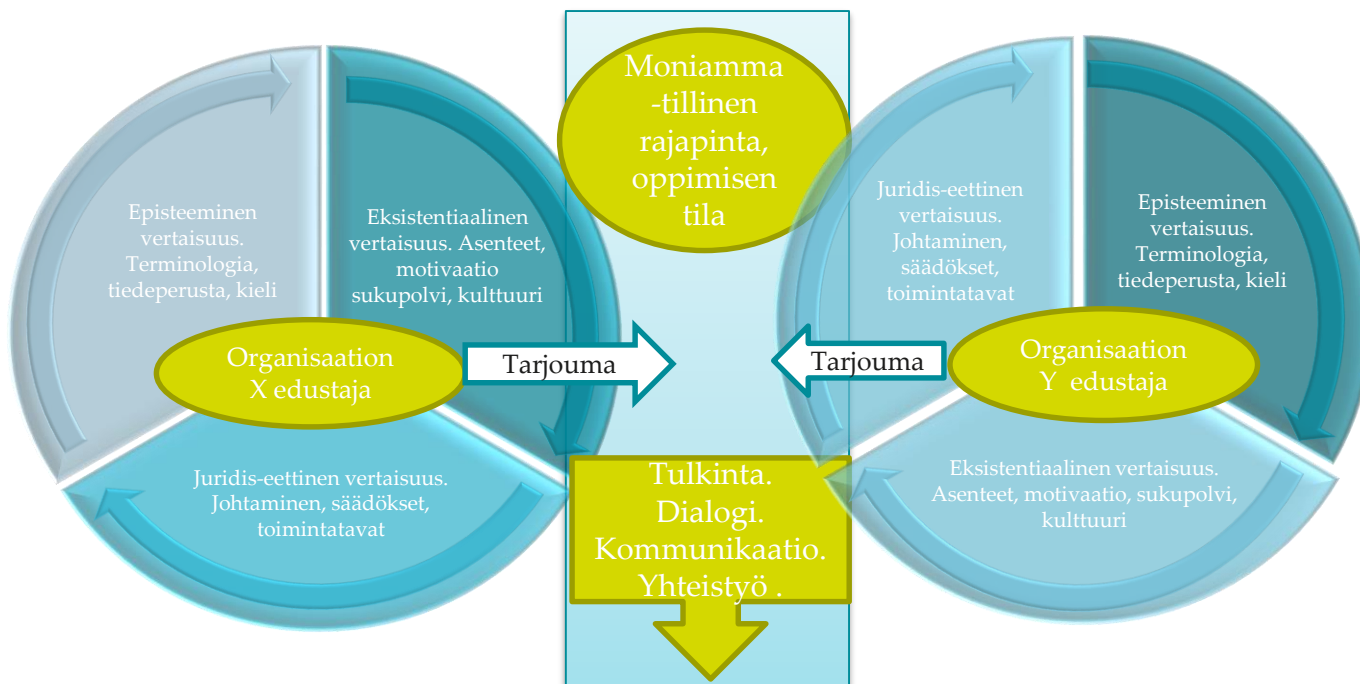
Episteeminen vertaisuus. Terminologia, tiedeperusta, kieli

Eksistentiaalinen vertaisuus. Asenteet, motivaatio sukupolvi, kulttuuri

Organisaation X edustaja

Juridis-eettinen vertaisuus. Johtaminen, säädökset, toimintatavat

Tarjouma

Moniamma -tillinen rajapinta, oppimisen tila

Tulkinta. Dialogi. Kommunikaatio. Yhteistyö .

Tarjouma

Juridis-eettinen vertaisuus. Johtaminen, säädökset, toimintatavat

Episteeminen vertaisuus. Terminologia, tiedeperusta, kieli

Organisaation Y edustaja

Eksistentiaalinen vertaisuus. Asenteet, motivaatio, sukupolvi, kulttuuri